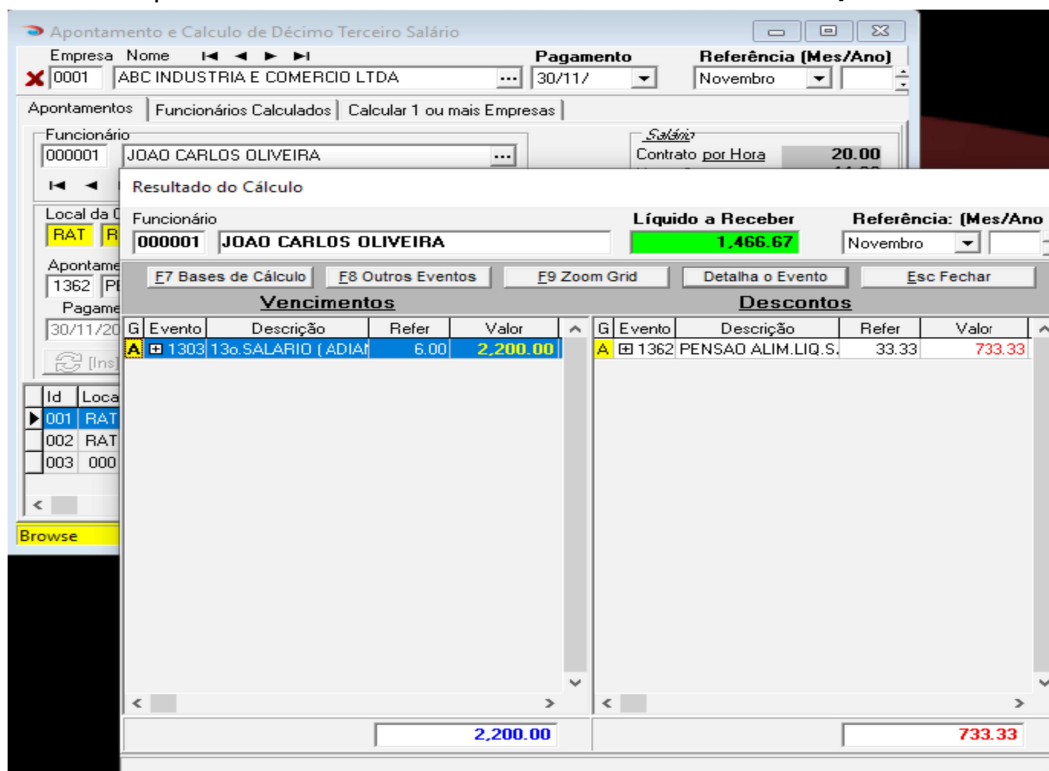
Apontamento e Calculo de Décimo Terceiro Salário

Empresa Nome
0001 ABC INDUSTRIA E COMERCIO LTDA
Pagamento
30/11/
Referência (Mes/Ano)
Novembro

Apontamentos | Funcionários Calculados | Calcular 1 ou mais Empresas

Funcionário
000001 JOAO CARLOS OLIVEIRA

Salário
Contrato por Hora 20.00

Local da
RAT R

Apontame
1362 P

Pagame
30/11/20

[Ins]

| Id | Loca |
|---|---|
| 001 | RAT |
| 002 | RAT |
| 003 | 000 |

Browse

Resultado do Cálculo

Funcionário
000001 JOAO CARLOS OLIVEIRA

Líquido a Receber
1,466.67

Referência: (Mes/Ano
Novembro

F7 Bases de Cálculo | F8 Outros Eventos | F9 Zoom Grid | Detalha o Evento | Esc Fechar

Vencimentos

| G | Evento | Descrição | Refer | Valor |
|---|---|---|---|---|
| A | 1303 | 13o.SALARIO ( ADIAN | 6.00 | 2,200.00 |

Descontos

| G | Evento | Descrição | Refer | Valor |
|---|---|---|---|---|
| A | 1362 | PENSAO ALIM.LIQ.S. | 33.33 | 733.33 |

2,200.00

733.33